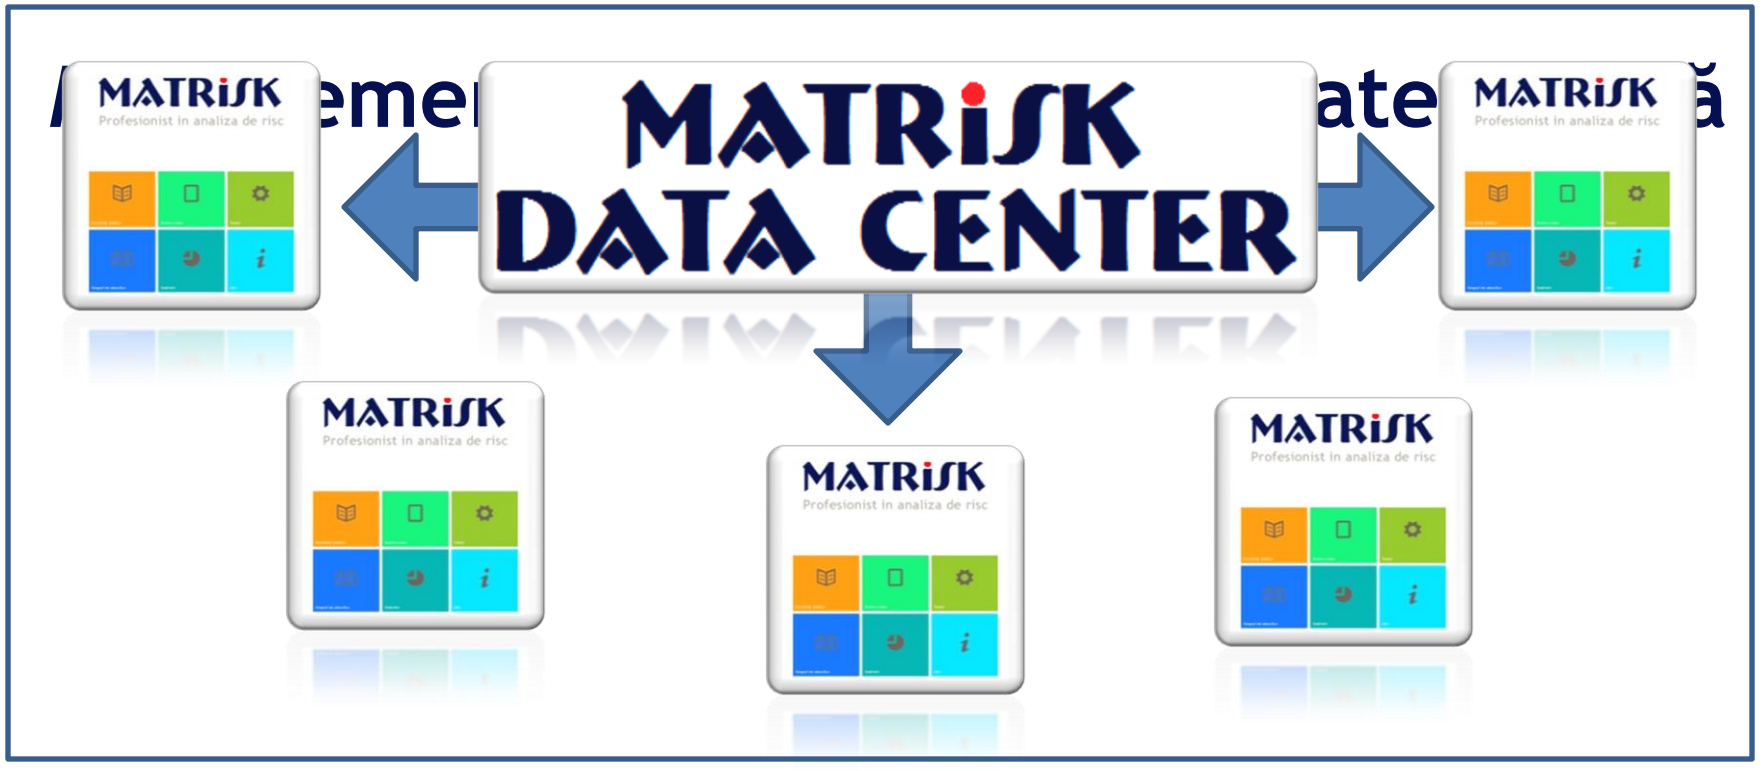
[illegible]emer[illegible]ate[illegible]ă

MATRISK
Profesionist in analiza de risc

MATRISK
DATA CENTER

MATRISK
Profesionist in analiza de risc

MATRISK
Profesionist in analiza de risc

MATRISK
Profesionist in analiza de risc

MATRISK
Profesionist in analiza de risc